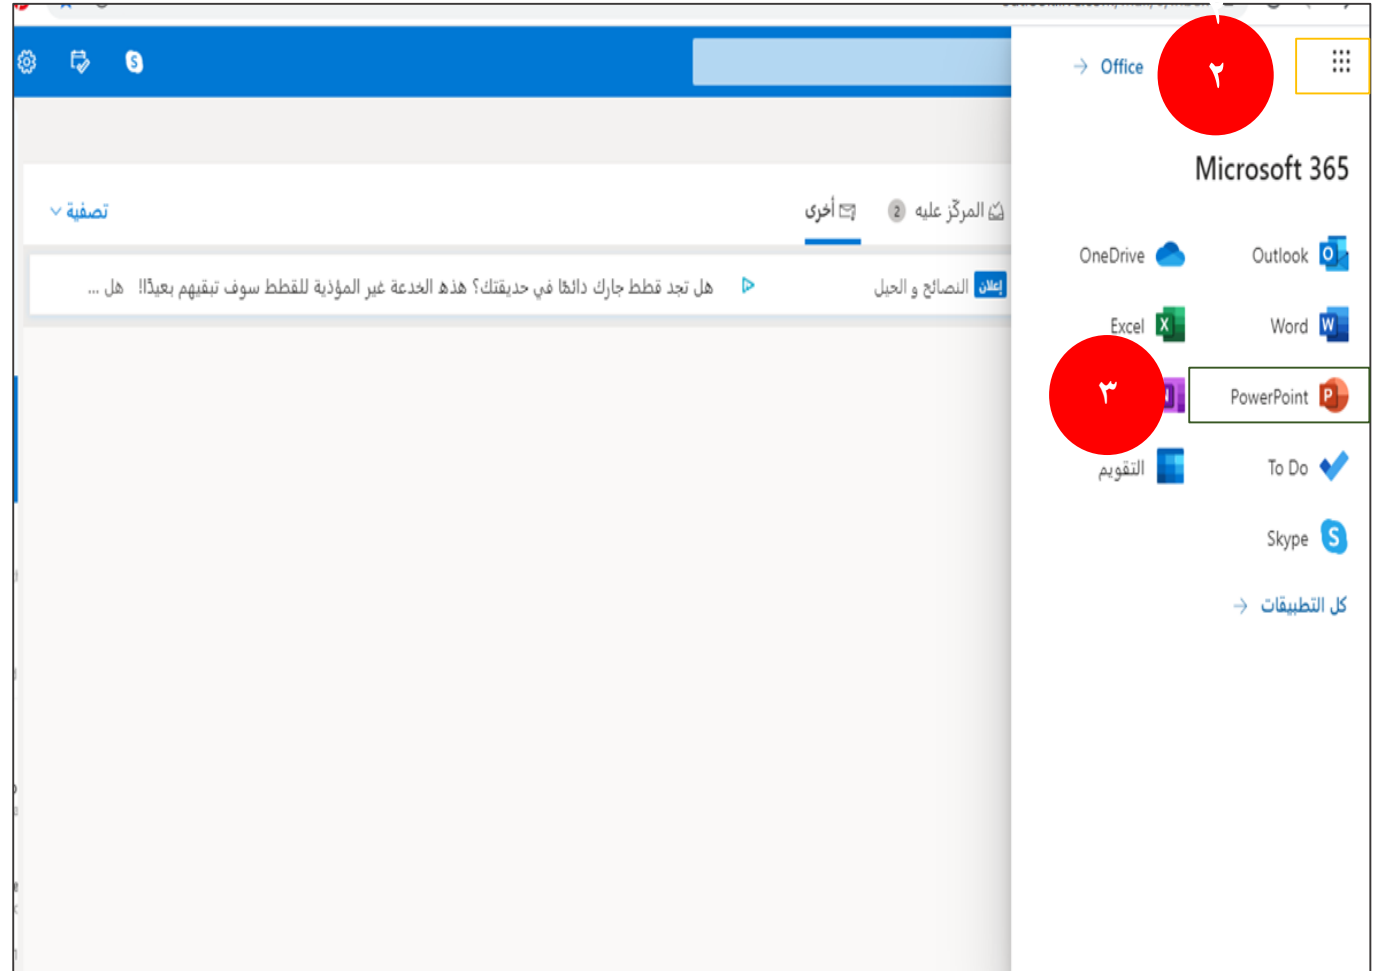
Office
٢
Microsoft 365
المركز عليه 2
أخرى
تصفية
إعلان النصائح و الحيل
هل تجد قطط جارك دائما في حديقتك؟ هذه الخدعة غير المؤذية للقطط سوف تبقيهم بعيدًا!! هل ...
OneDrive
Outlook
Excel
Word
٣
PowerPoint
التقويم
To Do
Skype
كل التطبيقات